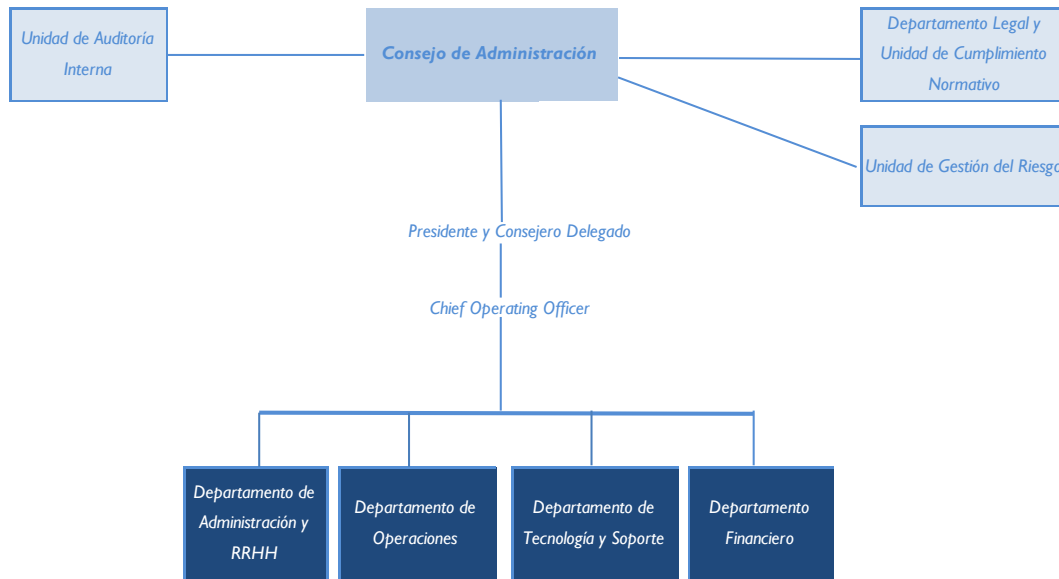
Unidad de Auditoría Interna

Consejo de Administración

Departamento Legal y Unidad de Cumplimiento Normativo

Unidad de Gestión del Riesgo

Presidente y Consejero Delegado

Chief Operating Officer

Departamento de Administración y RRHH

Departamento de Operaciones

Departamento de Tecnología y Soporte

Departamento Financiero